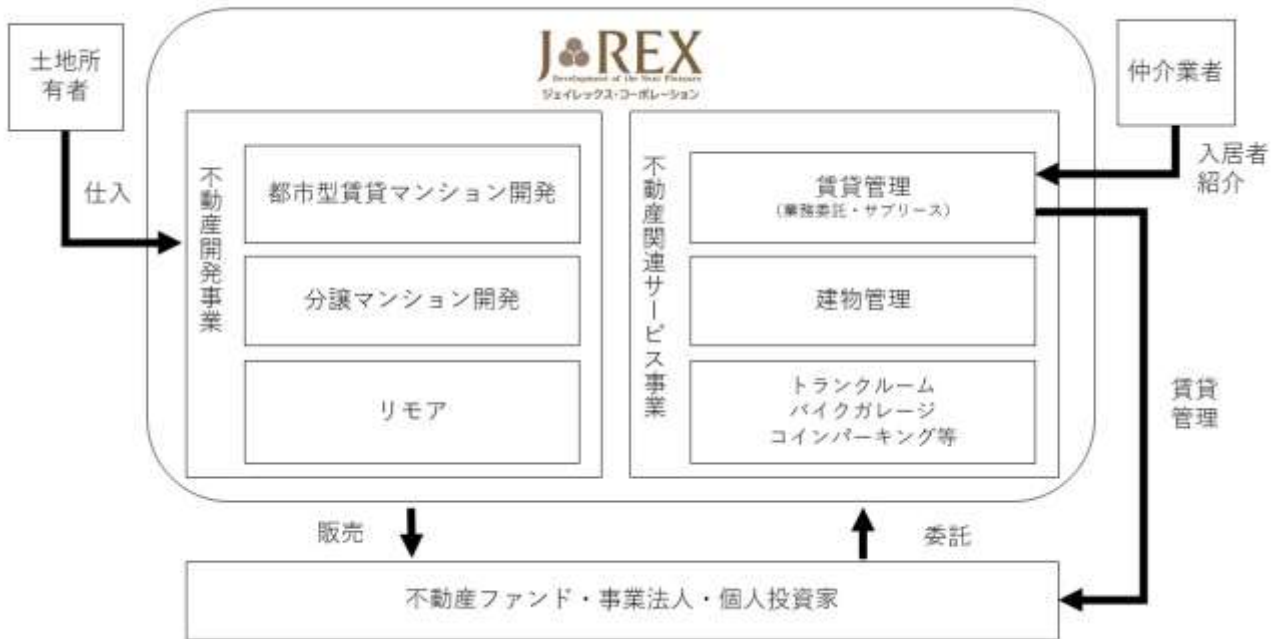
土地所有者

仕入

JREX
Development of the Next Pleasure
ジェイレックス・コーポレーション

不動産開発事業

都市型賃貸マンション開発

分譲マンション開発

リモア

不動産関連サービス事業

賃貸管理
(業務委託・サブリース)

建物管理

トランクルーム
バイクガレージ
コインパーキング等

仲介業者

入居者紹介

賃貸管理

販売

委託

不動産ファンド・事業法人・個人投資家